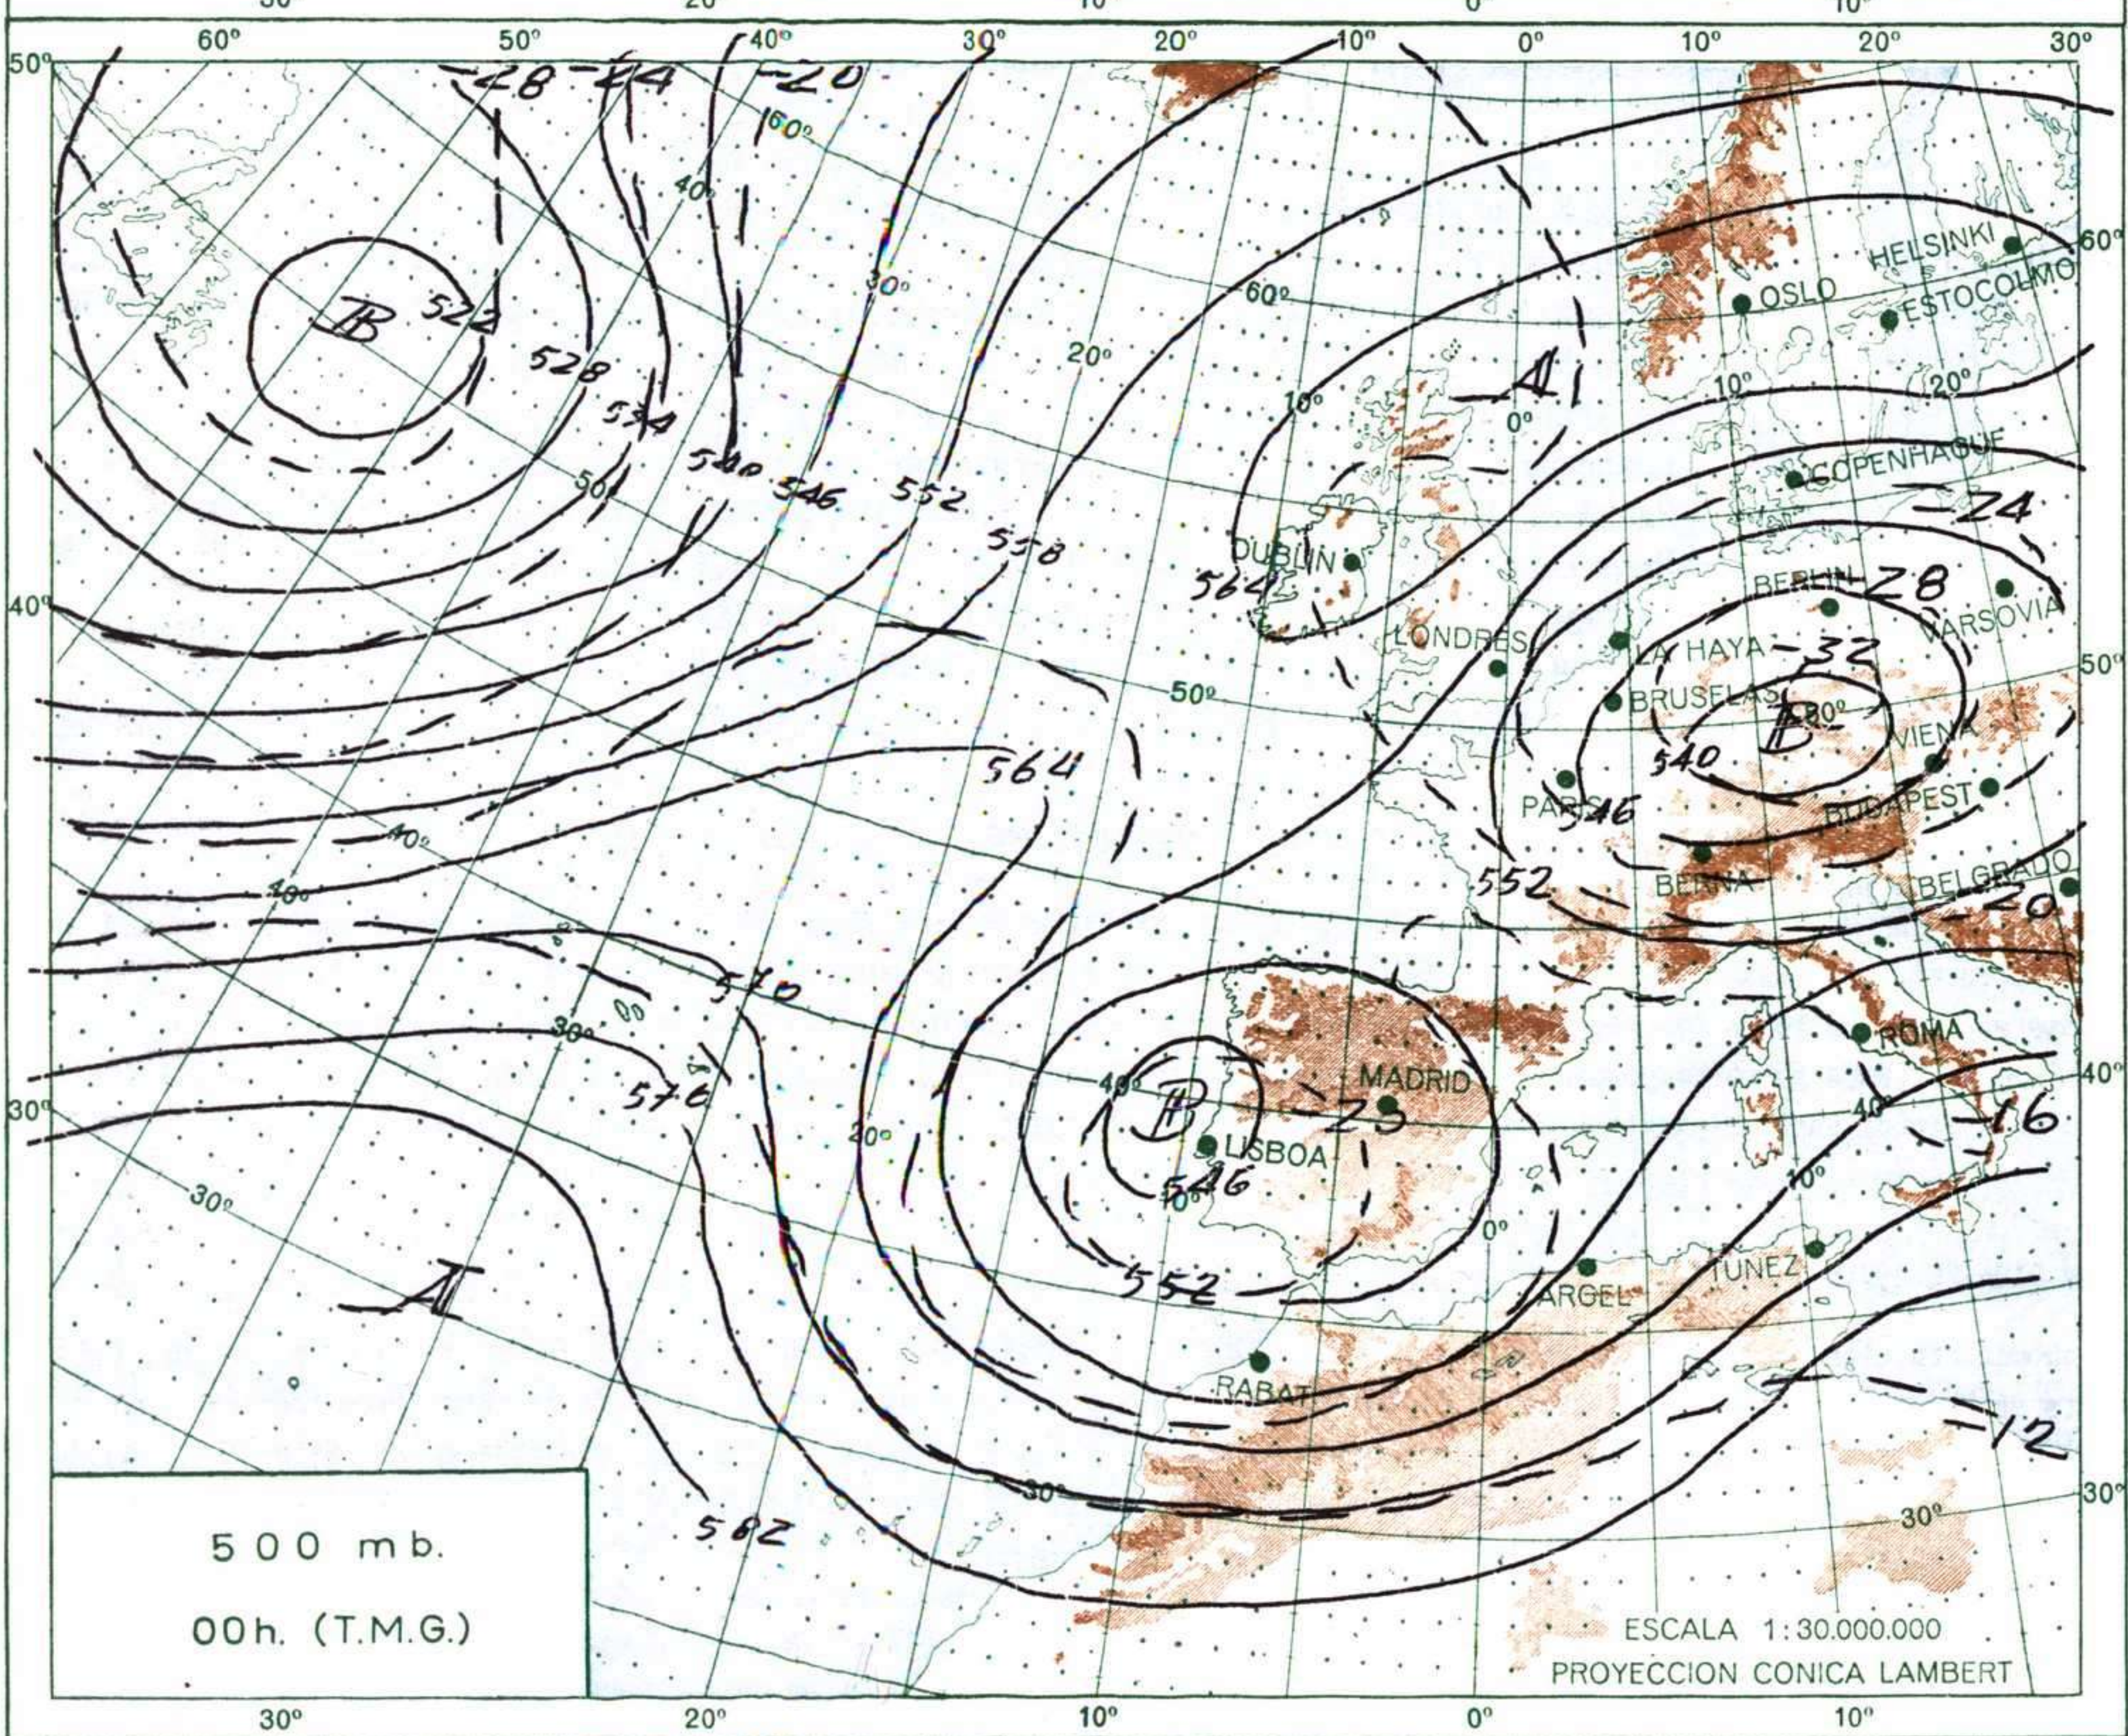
60° 50° 40° 30° 20° 10° 0° 10° 20° 30°

50° 40° 30°

-28 -24 -20

60° 40° 30° 60° 20° 10° 0° 10° 20°

B 522 528 534 540 546 552 558 564

A

HELSINKI OSLO ESTOCOLMO COPENHAGUE DUBLIN LONDRES LA HAYA BERLIN VARSOVIA BRUSELAS PARIS VIENA BUDAPEST BERNA BELGRADO ROMA MADRID LISBOA ARGEL TUNEZ RABAT

-24 -28 -32 B 540 546 552 -20

50° 40° 30° 20° 10° 0°

564 570 576 582

B -23 546 552

-16 -12

A

60° 50° 40° 30°

500 mb.
00h. (T.M.G.)

ESCALA 1:30.000.000
PROYECCION CONICA LAMBERT

30° 20° 10° 0° 10°